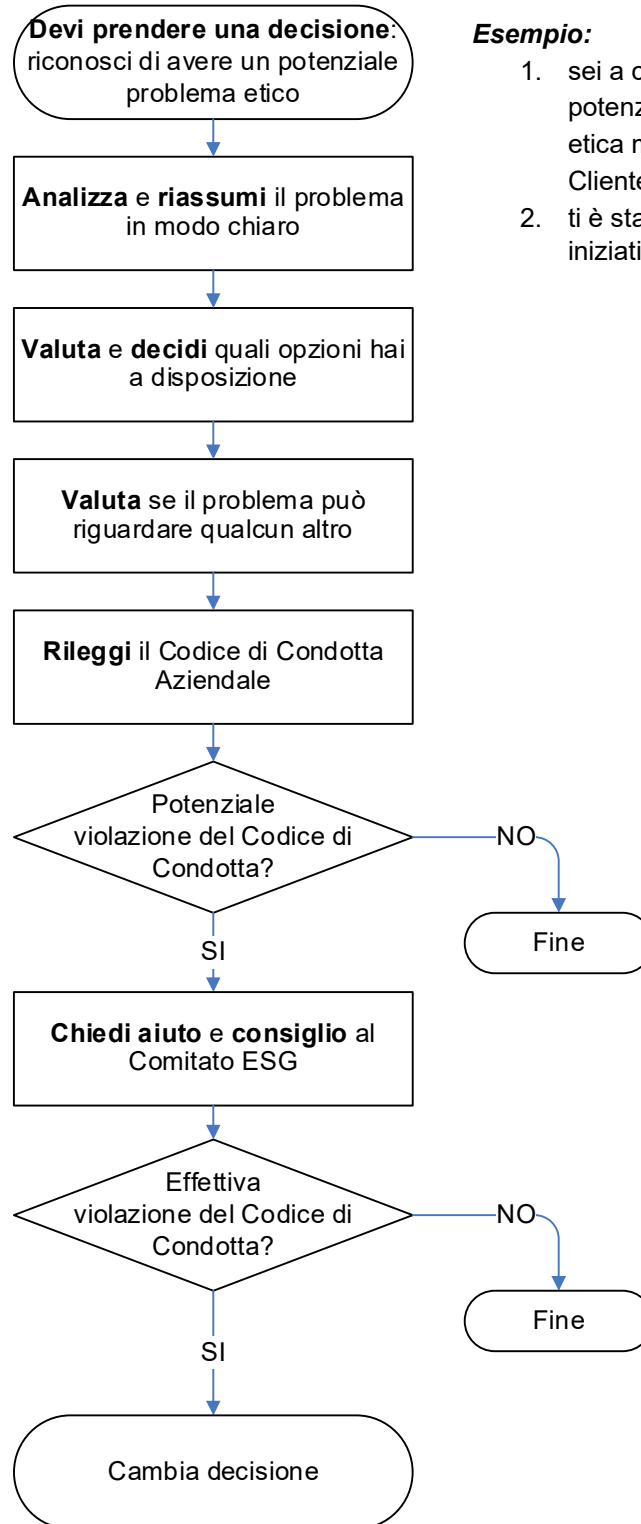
**Devi prendere una decisione**: riconosci di avere un potenziale problema etico

**Analizza** e **riassumi** il problema in modo chiaro

**Valuta** e **decidi** quali opzioni hai a disposizione

**Valuta** se il problema può riguardare qualcun altro

**Rileggi** il Codice di Condotta Aziendale

Potenziale violazione del Codice di Condotta?

NO

Fine

SI

**Chiedi aiuto** e **consiglio** al Comitato ESG

Effettiva violazione del Codice di Condotta?

NO

Fine

SI

Cambia decisione

***Esempio:***

1. sei a c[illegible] potenz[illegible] etica n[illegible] Cliente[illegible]
2. ti è sta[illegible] iniziati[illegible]